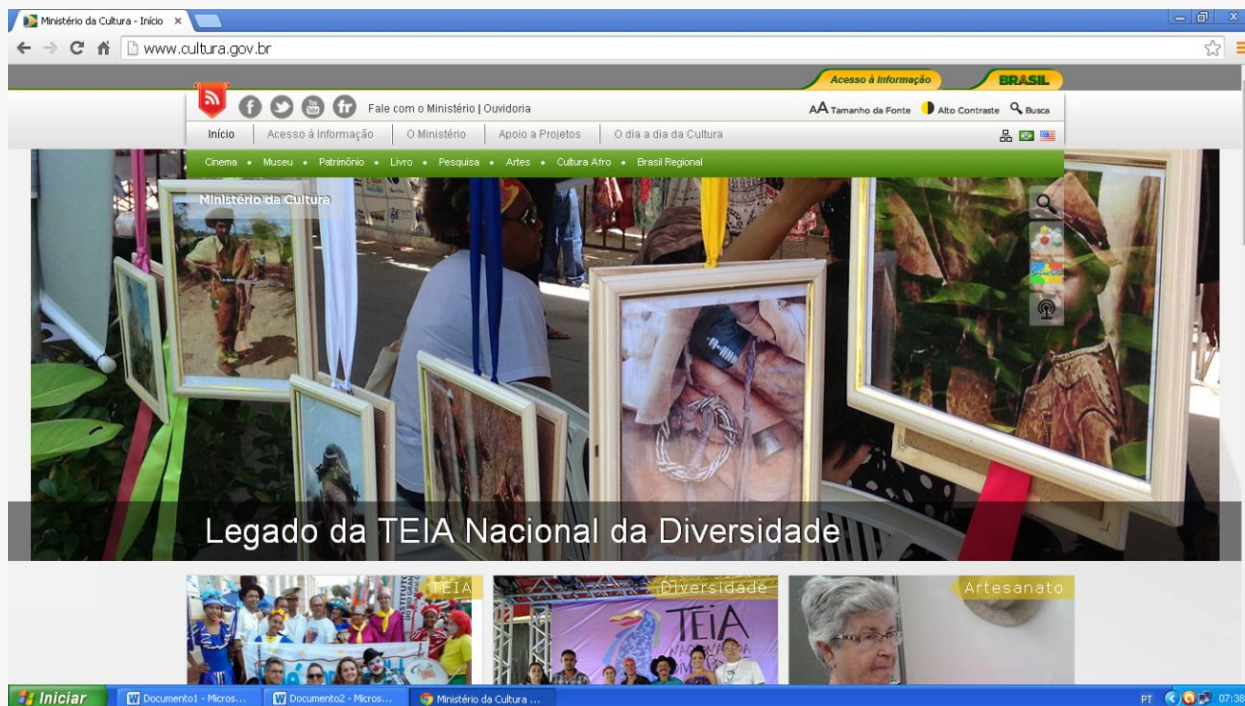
Ministério da Cultura - Início ×

www.cultura.gov.br

Acesso à Informação BRASIL

Fale com o Ministério | Ouvidoria

AA Tamanho da Fonte Alto Contraste Busca

Início | Acesso à Informação | O Ministério | Apoio a Projetos | O dia a dia da Cultura

Cinema • Museu • Patrimônio • Livro • Pesquisa • Artes • Cultura Afro • Brasil Regional

Ministério da Cultura

Legado da TEIA Nacional da Diversidade

TEIA

Diversidade

Artesanato

TEIA

Iniciar

Documento1 - Micros...

Documento2 - Micros...

Ministério da Cultura ...

PT 07:38